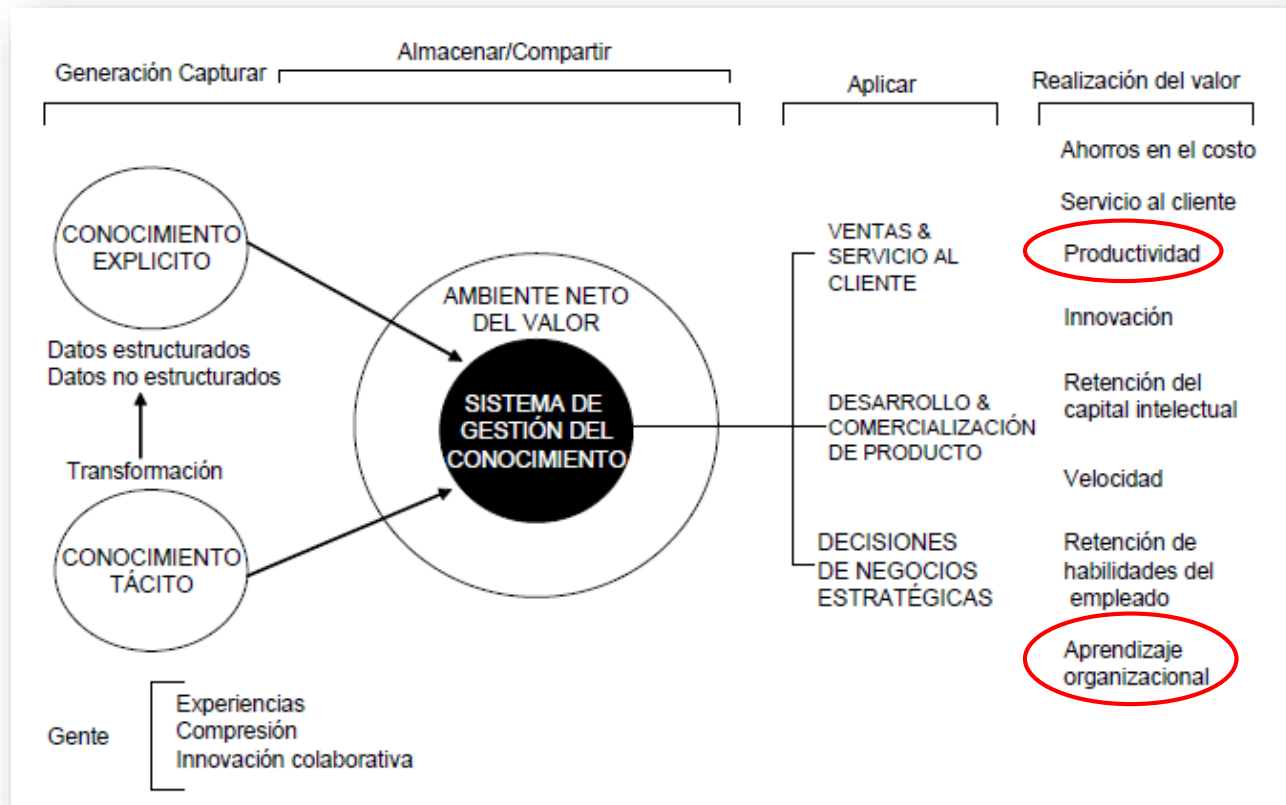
Almacenar/Compartir
Generación Capturar
Aplicar
Realización del valor

Ahorros en el costo
Servicio al cliente
Productividad
Innovación
Retención del capital intelectual
Velocidad
Retención de habilidades del empleado
Aprendizaje organizacional

CONOCIMIENTO EXPLICITO

Datos estructurados
Datos no estructurados

Transformación

CONOCIMIENTO TÁCITO

AMBIENTE NETO DEL VALOR

SISTEMA DE GESTIÓN DEL CONOCIMIENTO

VENTAS & SERVICIO AL CLIENTE

DESARROLLO & COMERCIALIZACIÓN DE PRODUCTO

DECISIONES DE NEGOCIOS ESTRATÉGICAS

Gente
Experiencias
Compresión
Innovación colaborativa